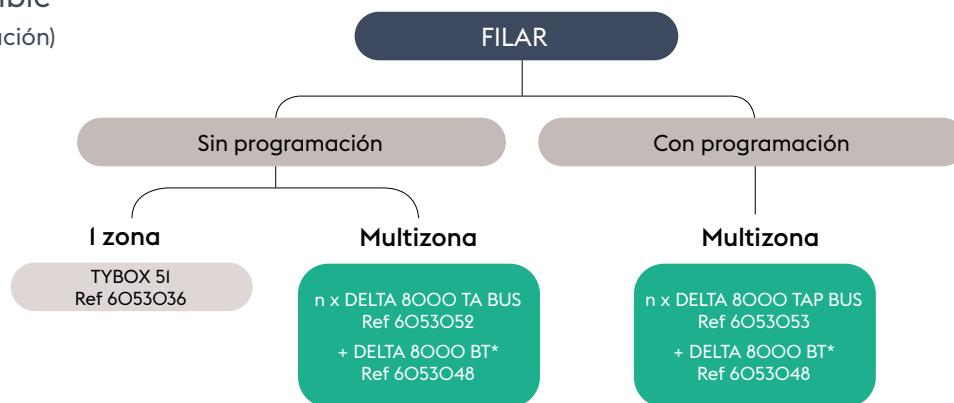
ble
ación)

FILAR

Sin programación

Con programación

1 zona

Multizona

Multizona

TYBOX 51
Ref 6053036

n x DELTA 8000 TA BUS
Ref 6053052
+ DELTA 8000 BT*
Ref 6053048

n x DELTA 8000 TAP BUS
Ref 6053053
+ DELTA 8000 BT*
Ref 6053048